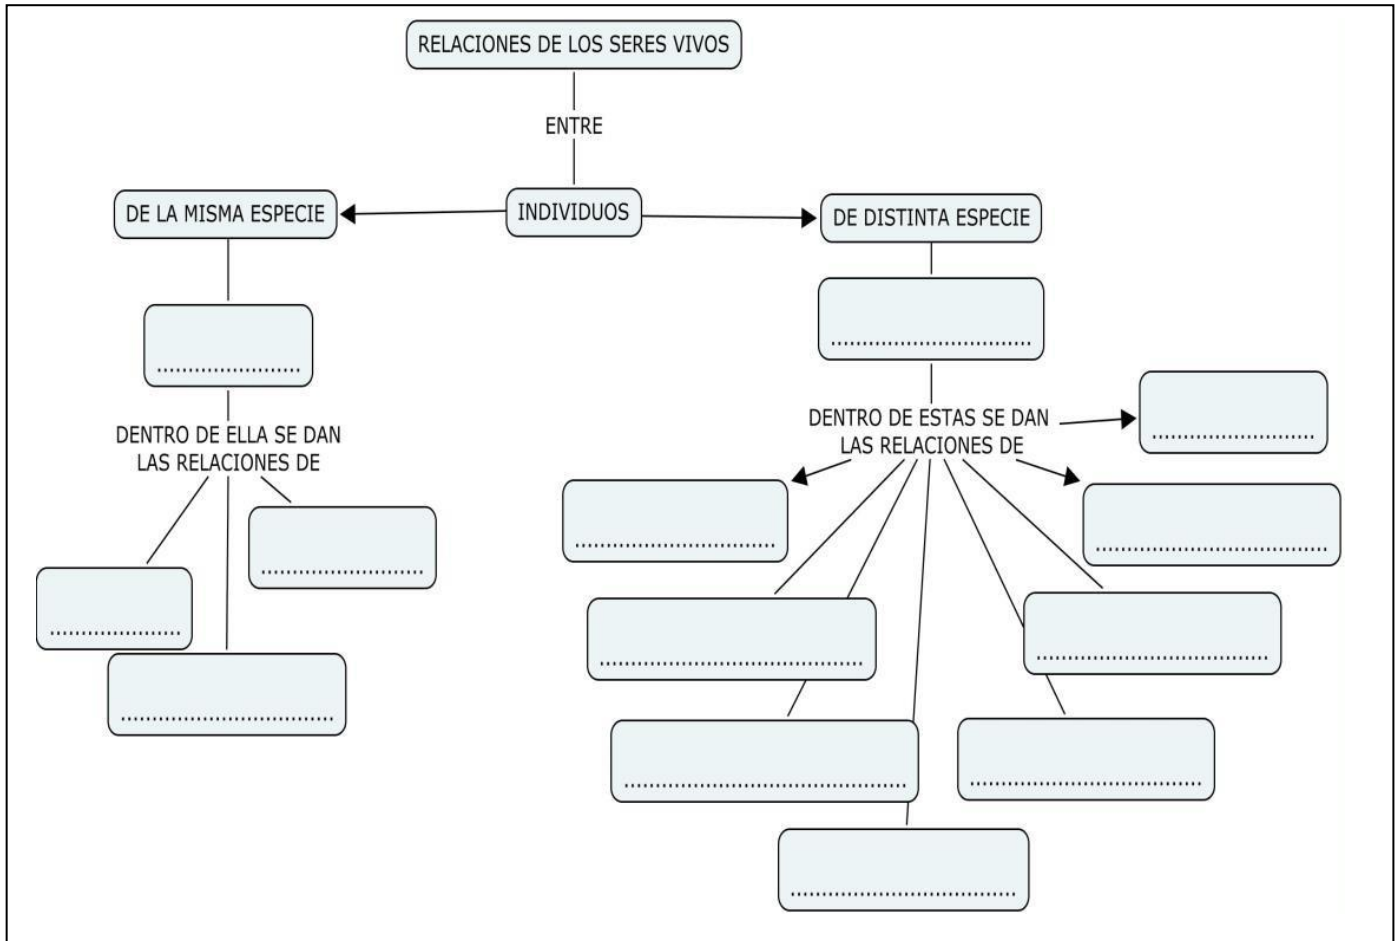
RELACIONES DE LOS SERES VIVOS

ENTRE

INDIVIDUOS

DE LA MISMA ESPECIE

DE DISTINTA ESPECIE

........................

DENTRO DE ELLA SE DAN LAS RELACIONES DE

........................

....................

.............................

..................................

DENTRO DE ESTAS SE DAN LAS RELACIONES DE

.....................

.............................

..............................

.................................

...................................

......................................

...............................

.................................

..........................